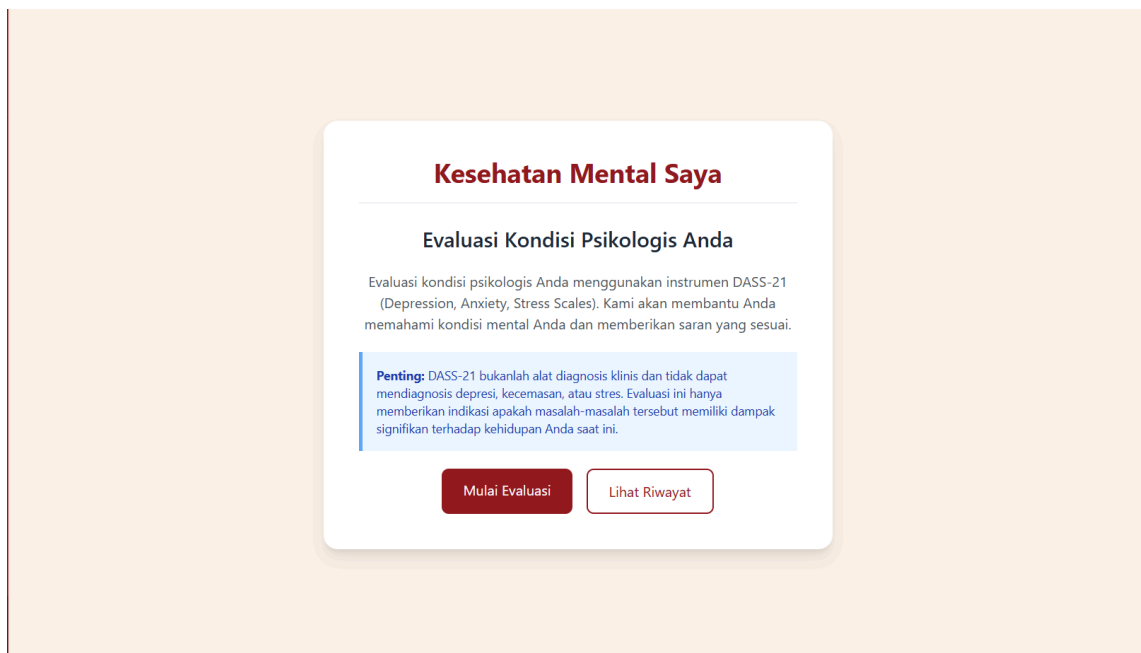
Kesehatan Mental Saya

Evaluasi Kondisi Psikologis Anda

Evaluasi kondisi psikologis Anda menggunakan instrumen DASS-21 (Depression, Anxiety, Stress Scales). Kami akan membantu Anda memahami kondisi mental Anda dan memberikan saran yang sesuai.

**Penting:** DASS-21 bukanlah alat diagnosis klinis dan tidak dapat mendiagnosis depresi, kecemasan, atau stres. Evaluasi ini hanya memberikan indikasi apakah masalah-masalah tersebut memiliki dampak signifikan terhadap kehidupan Anda saat ini.

Mulai Evaluasi

Lihat Riwayat